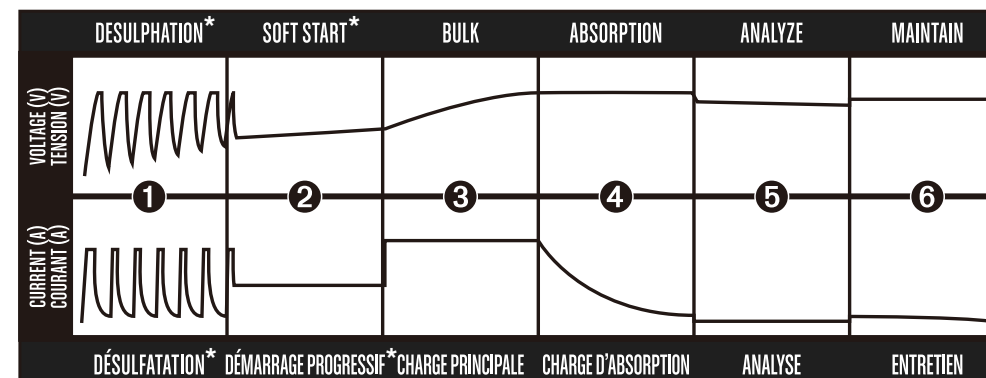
DESULPHATION* SOFT START* BULK ABSORPTION ANALYZE MAINTAIN

VOLTAGE (V)
TENSION (V)

CURRENT (A)
COURANT (A)

1 2 3 4 5 6

DÉSULFATATION* DÉMARRAGE PROGRESSIF* CHARGE PRINCIPALE CHARGE D'ABSORPTION ANALYSE ENTRETIEN